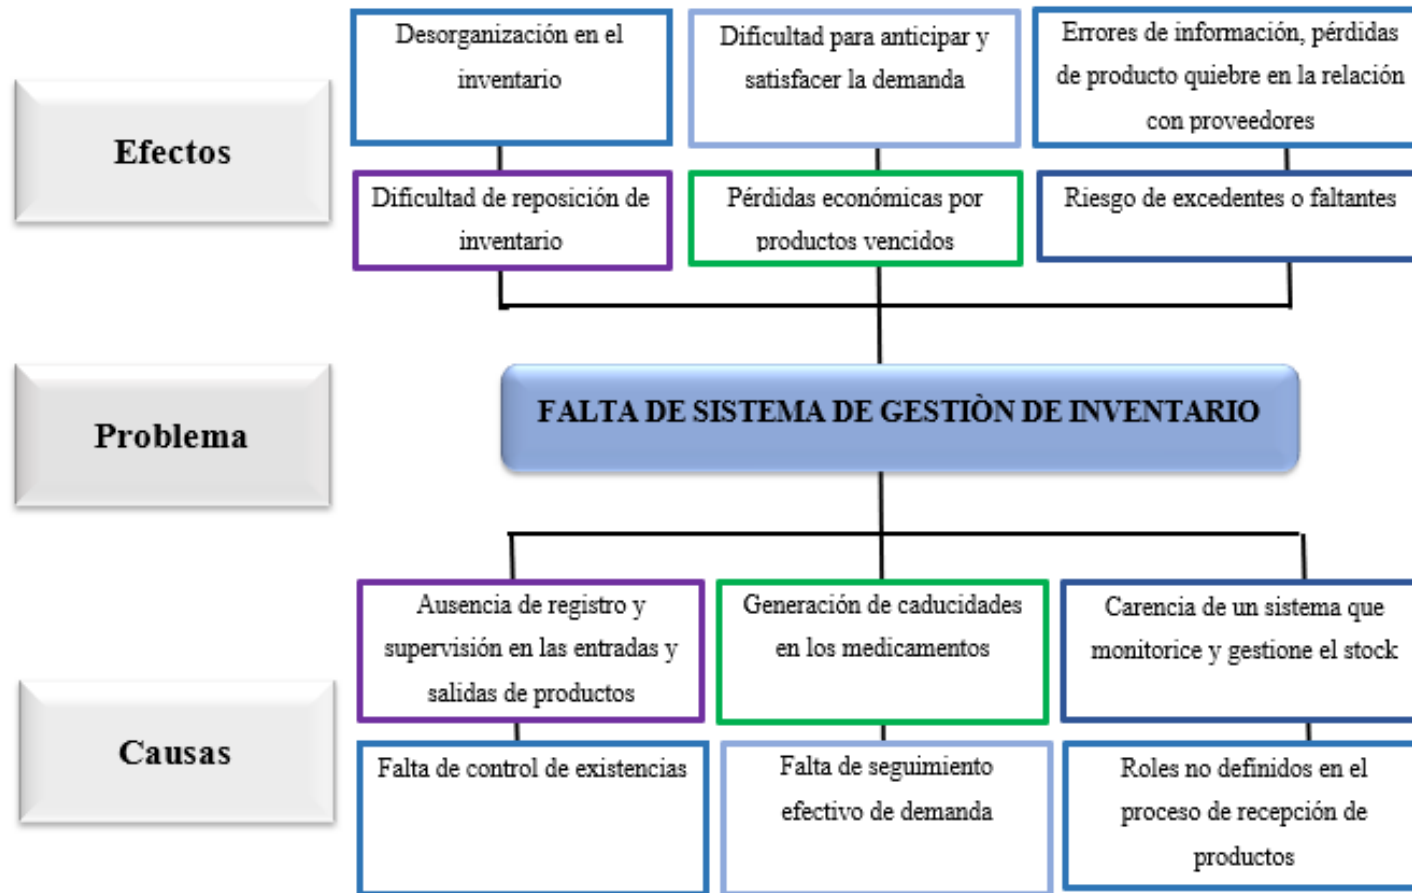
Efectos

Desorganización en el inventario

Dificultad para anticipar y satisfacer la demanda

Errores de información, pérdidas de producto quiebre en la relación con proveedores

Dificultad de reposición de inventario

Pérdidas económicas por productos vencidos

Riesgo de excedentes o faltantes

Problema

FALTA DE SISTEMA DE GESTIÒN DE INVENTARIO

Causas

Ausencia de registro y supervisión en las entradas y salidas de productos

Generación de caducidades en los medicamentos

Carencia de un sistema que monitorice y gestione el stock

Falta de control de existencias

Falta de seguimiento efectivo de demanda

Roles no definidos en el proceso de recepción de productos